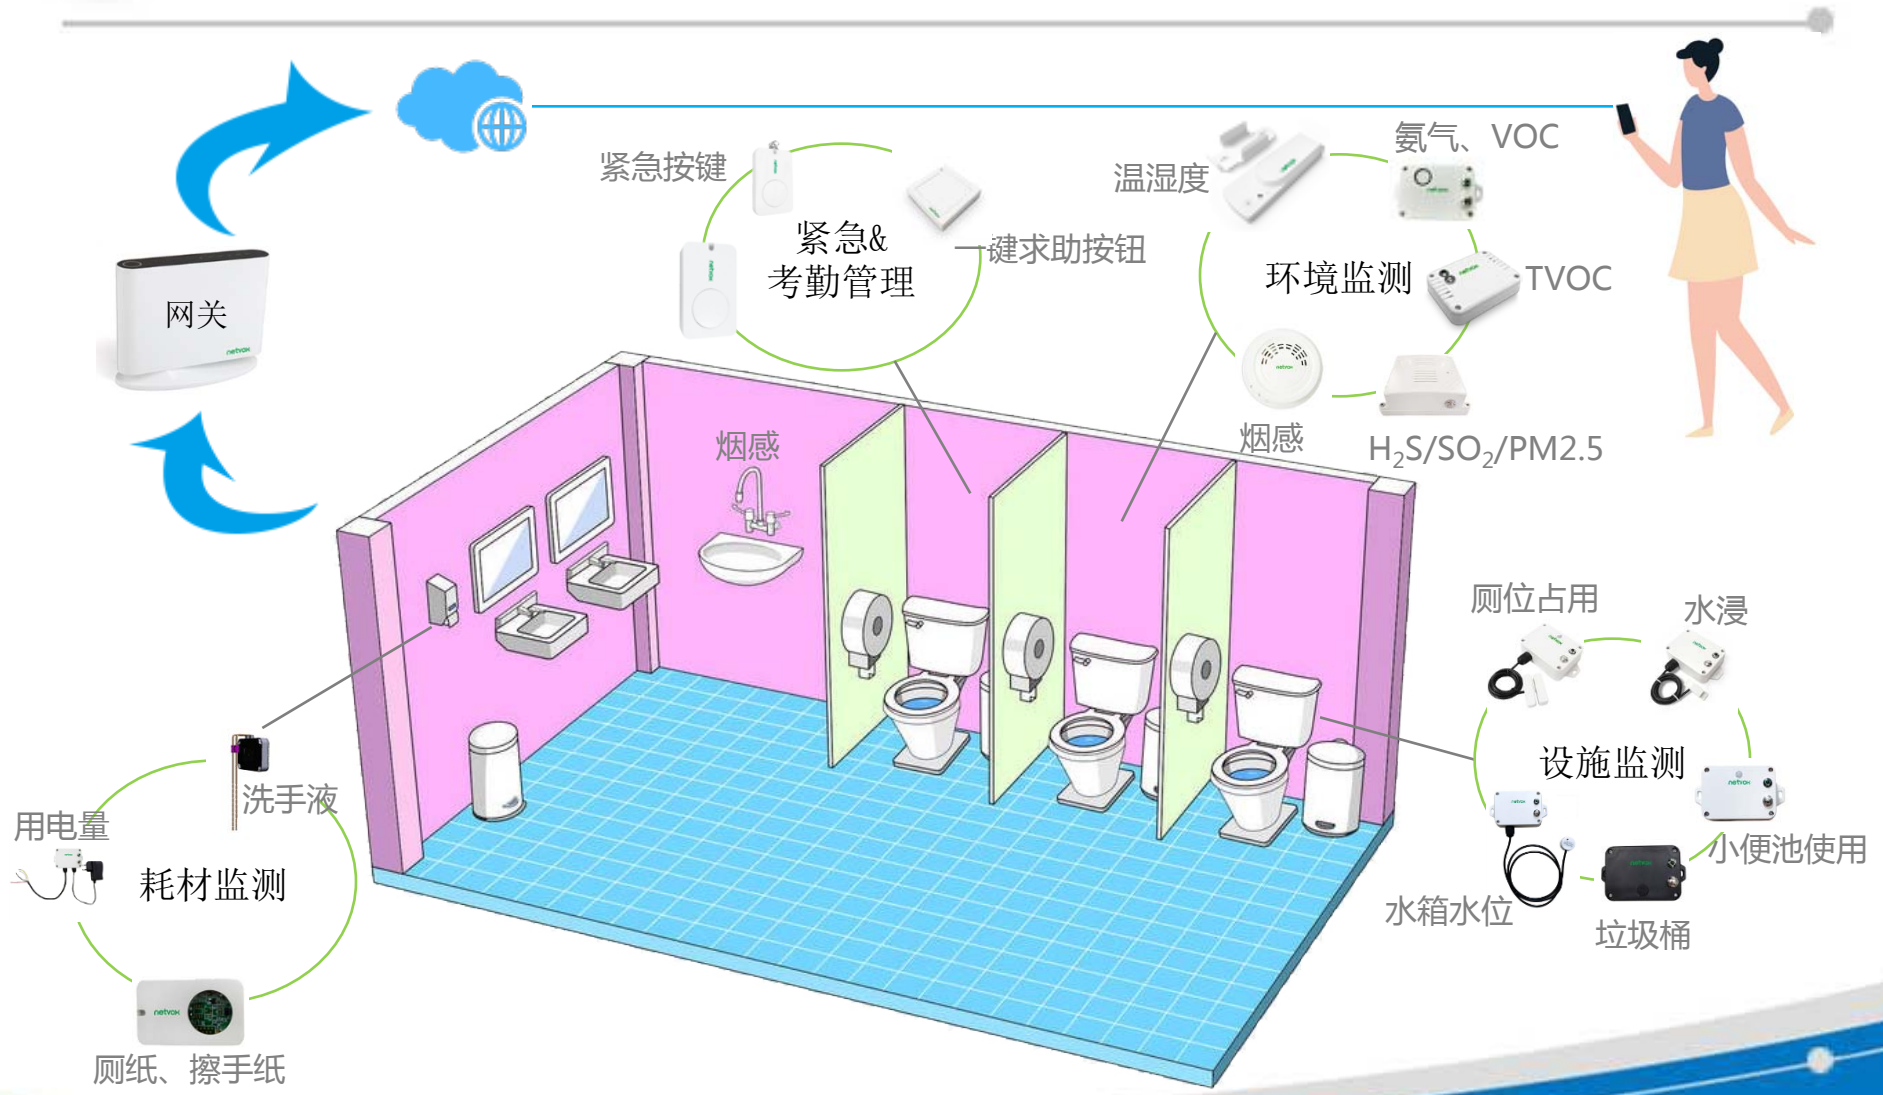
网关

紧急按键

紧急&
考勤管理

一键求助按钮

温湿度

氨气、VOC

环境监测

TVOC

烟感

H$_2$S/SO$_2$/PM2.5

烟感

厕位占用

水浸

设施监测

小便池使用

水箱水位

垃圾桶

洗手液

用电量

耗材监测

厕纸、擦手纸